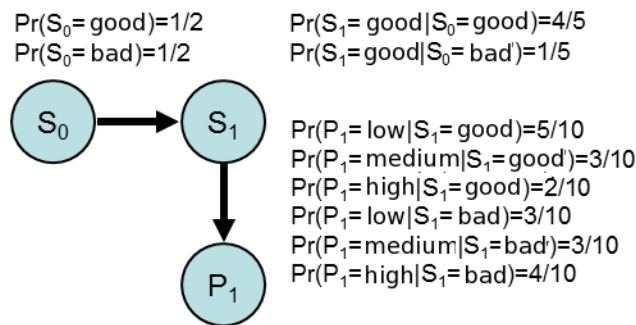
$Pr(S_0 = good) = 1/2$
$Pr(S_0 = bad) = 1/2$

$Pr(S_1 = good | S_0 = good) = 4/5$
$Pr(S_1 = good | S_0 = bad) = 1/5$

$S_0$

$S_1$

$P_1$

$Pr(P_1 = low | S_1 = good) = 5/10$
$Pr(P_1 = medium | S_1 = good) = 3/10$
$Pr(P_1 = high | S_1 = good) = 2/10$
$Pr(P_1 = low | S_1 = bad) = 3/10$
$Pr(P_1 = medium | S_1 = bad) = 3/10$
$Pr(P_1 = high | S_1 = bad) = 4/10$